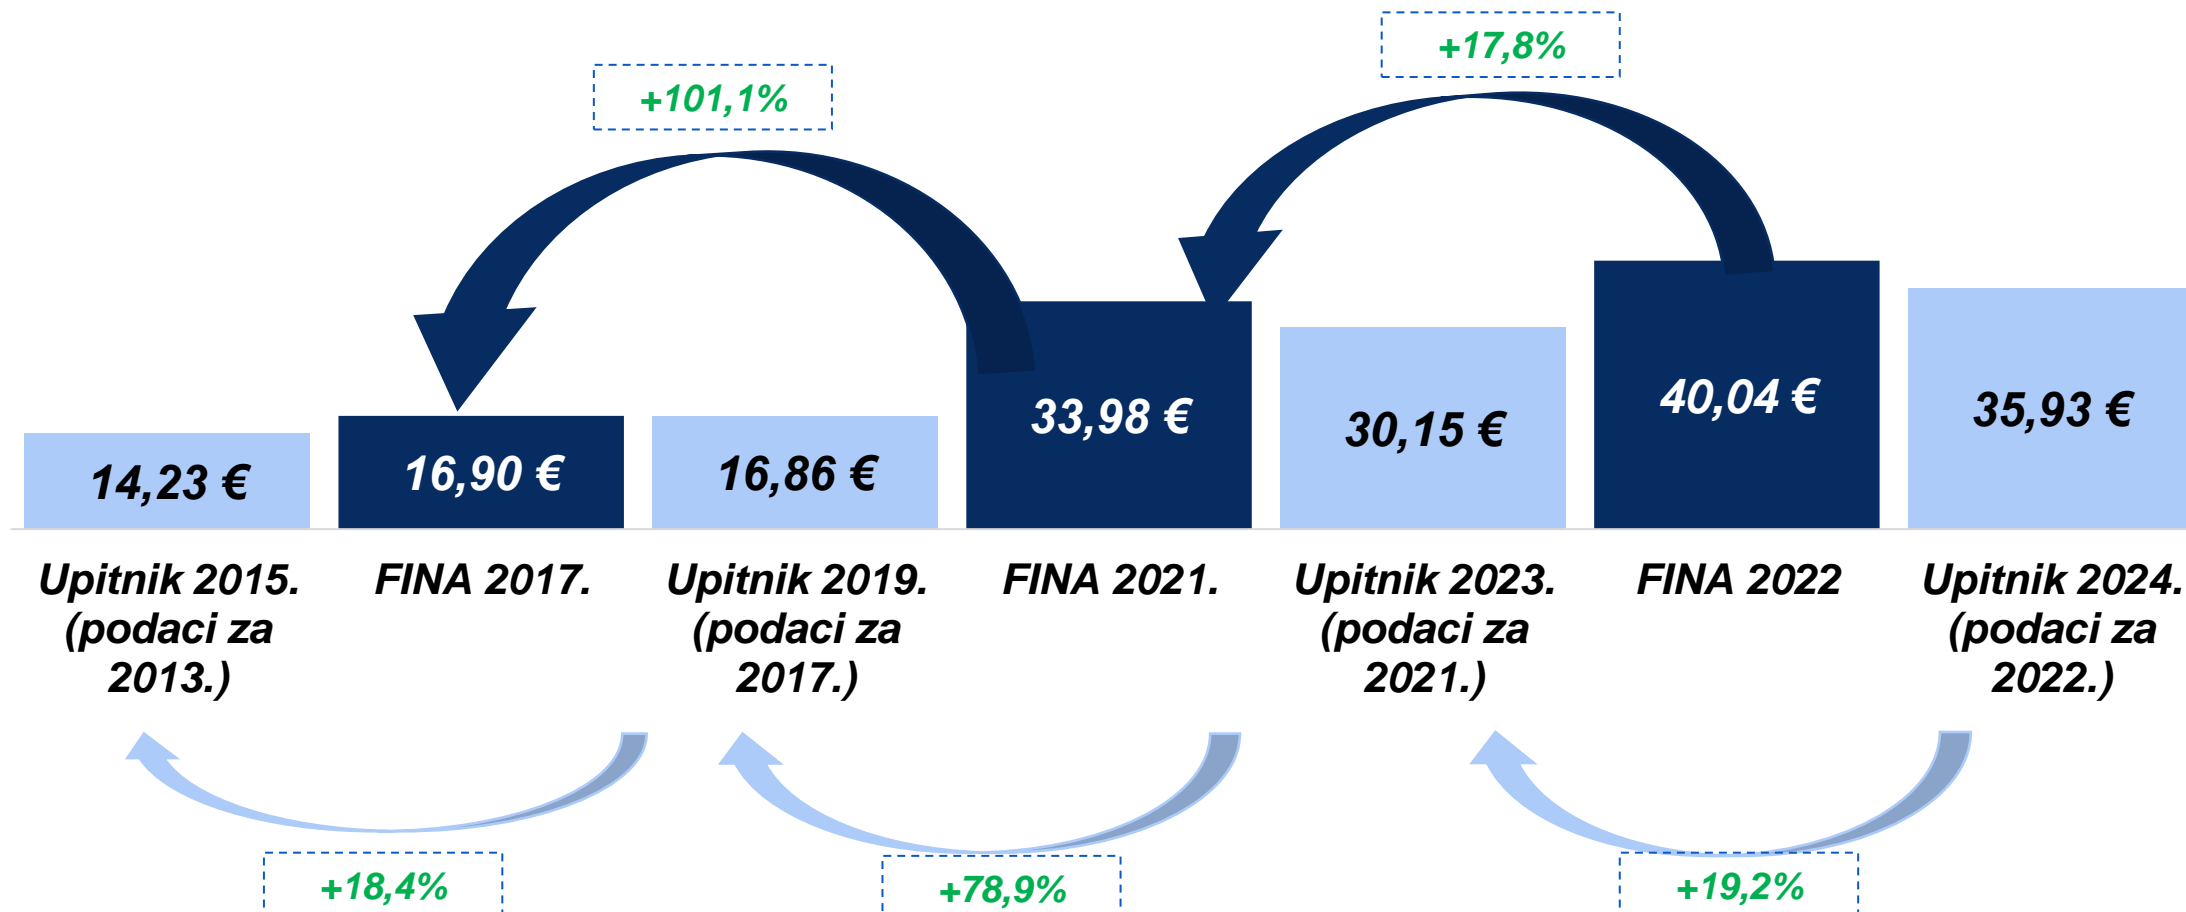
+17,8%

+101,1%

14,23 €

16,90 €

16,86 €

33,98 €

30,15 €

40,04 €

35,93 €

Upitnik 2015. (podaci za 2013.)

FINA 2017.

Upitnik 2019. (podaci za 2017.)

FINA 2021.

Upitnik 2023. (podaci za 2021.)

FINA 2022

Upitnik 2024. (podaci za 2022.)

+18,4%

+78,9%

+19,2%